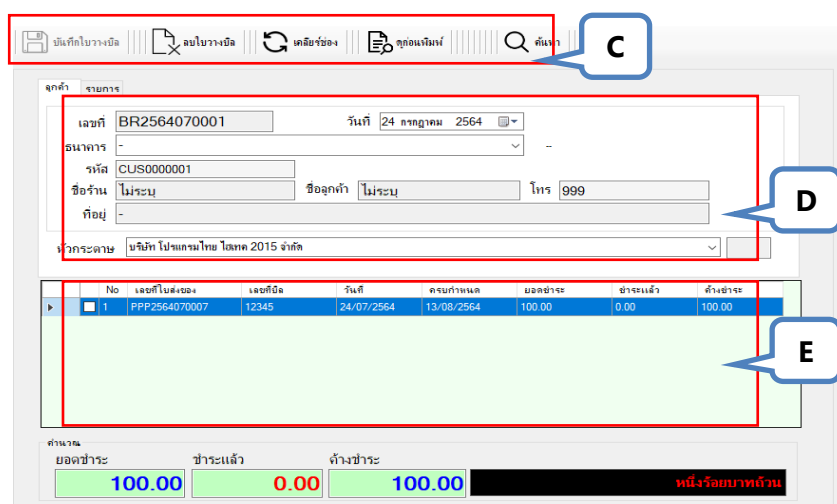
บันทึกใบวางบิล | ลบใบวางบิล | เคลียร์ช่อง | ดูก่อนพิมพ์ | ค้นหา

C

ลูกค้า | รายการ

เลขที่ BR2564070001 วันที่ 24 กรกฎาคม 2564

ธนาคาร - --

รหัส CUS0000001

ชื่อร้าน ไม่ระบุ ชื่อลูกค้า ไม่ระบุ โทร 999

ที่อยู่ -

D

หัวกระดาษ บริษัท โปรแกรมไทย ไฮเทค 2015 จำกัด

| No | เลขที่ใบส่งของ | เลขที่บิล | วันที่ | ครบกำหนด | ยอดชำระ | ชำระแล้ว | ค้างชำระ |
|---|---|---|---|---|---|---|---|
| 1 | PPP2564070007 | 12345 | 24/07/2564 | 13/08/2564 | 100.00 | 0.00 | 100.00 |

E

คำนวณ

ยอดชำระ 100.00 ชำระแล้ว 0.00 ค้างชำระ 100.00 หนึ่งร้อยบาทถ้วน